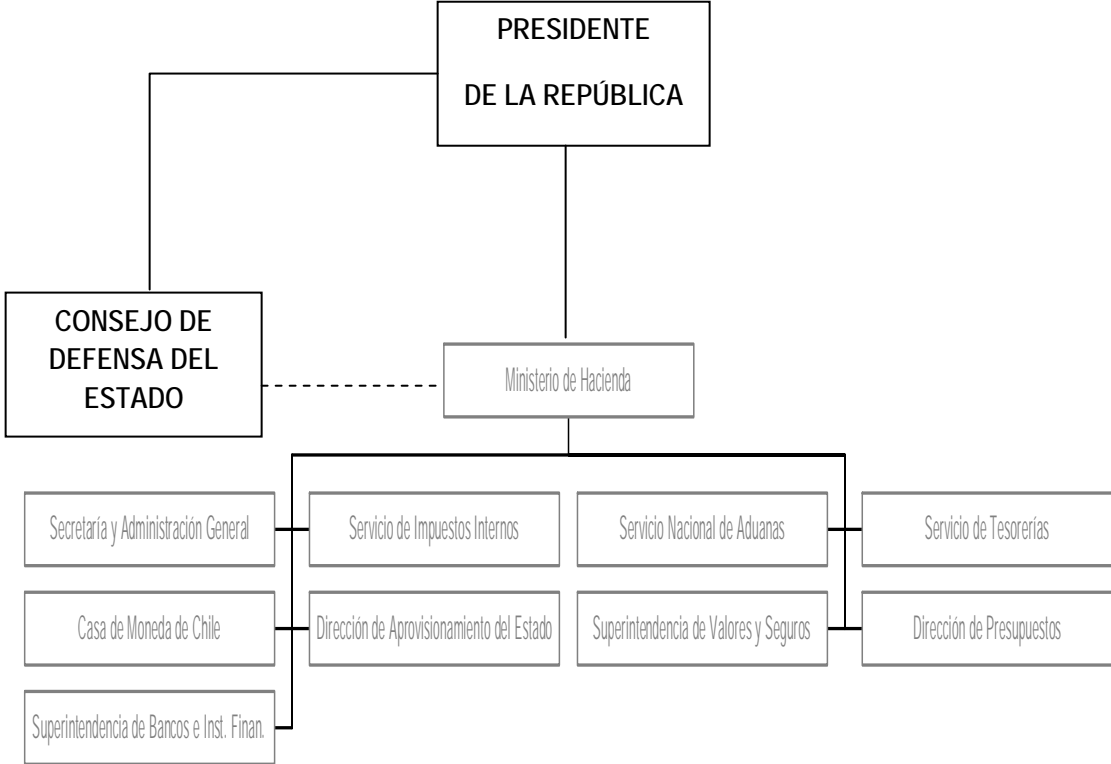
PRESIDENTE

DE LA REPÚBLICA

CONSEJO DE DEFENSA DEL ESTADO

Ministerio de Hacienda

Secretaría y Administración General

Servicio de Impuestos Internos

Servicio Nacional de Aduanas

Servicio de Tesorerías

Casa de Moneda de Chile

Dirección de Aprovisionamiento del Estado

Superintendencia de Valores y Seguros

Dirección de Presupuestos

Superintendencia de Bancos e Inst. Finan.